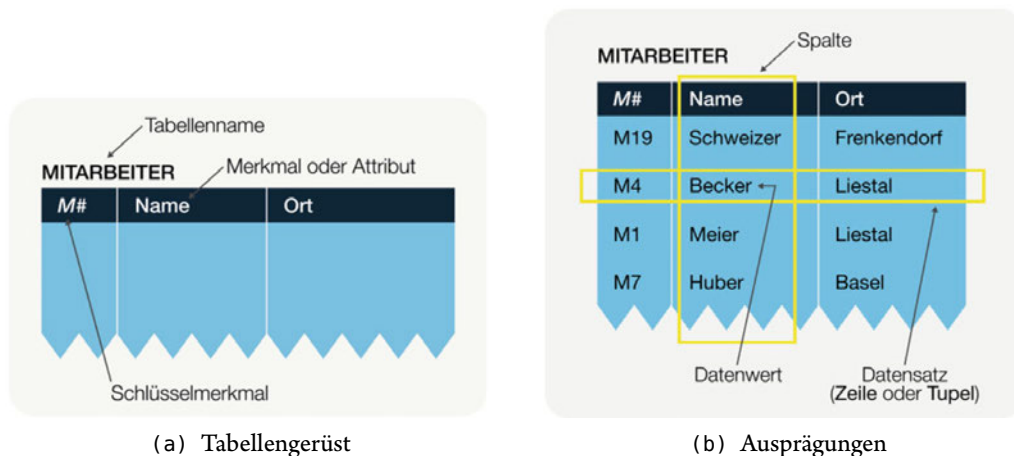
Tabellenname

MITARBEITER

Merkmal oder Attribut

| M# | Name | Ort |
|---|---|---|

Schlüsselmerkmal

(a) Tabellengerüst

Spalte

MITARBEITER

| M# | Name | Ort |
|---|---|---|
| M19 | Schweizer | Frenkendorf |
| M4 | Becker | Liestal |
| M1 | Meier | Liestal |
| M7 | Huber | Basel |

Datenwert

Datensatz (Zeile oder Tupel)

(b) Ausprägungen